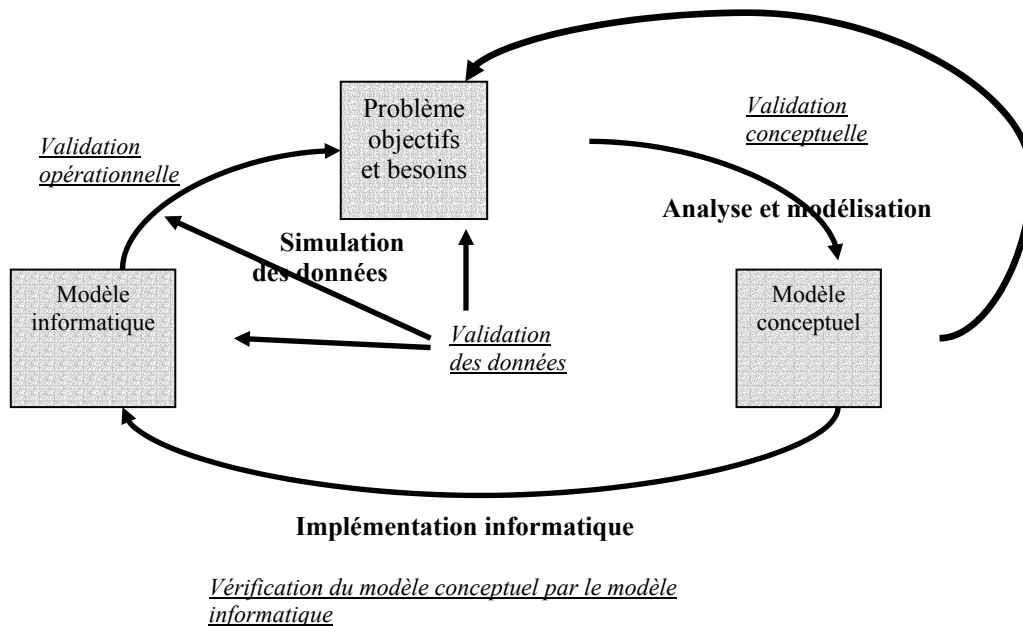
Problème objectifs et besoins

Validation conceptuelle

Validation opérationnelle

Analyse et modélisation

Simulation des données

Modèle informatique

Modèle conceptuel

Validation des données

Implémentation informatique

Vérification du modèle conceptuel par le modèle informatique